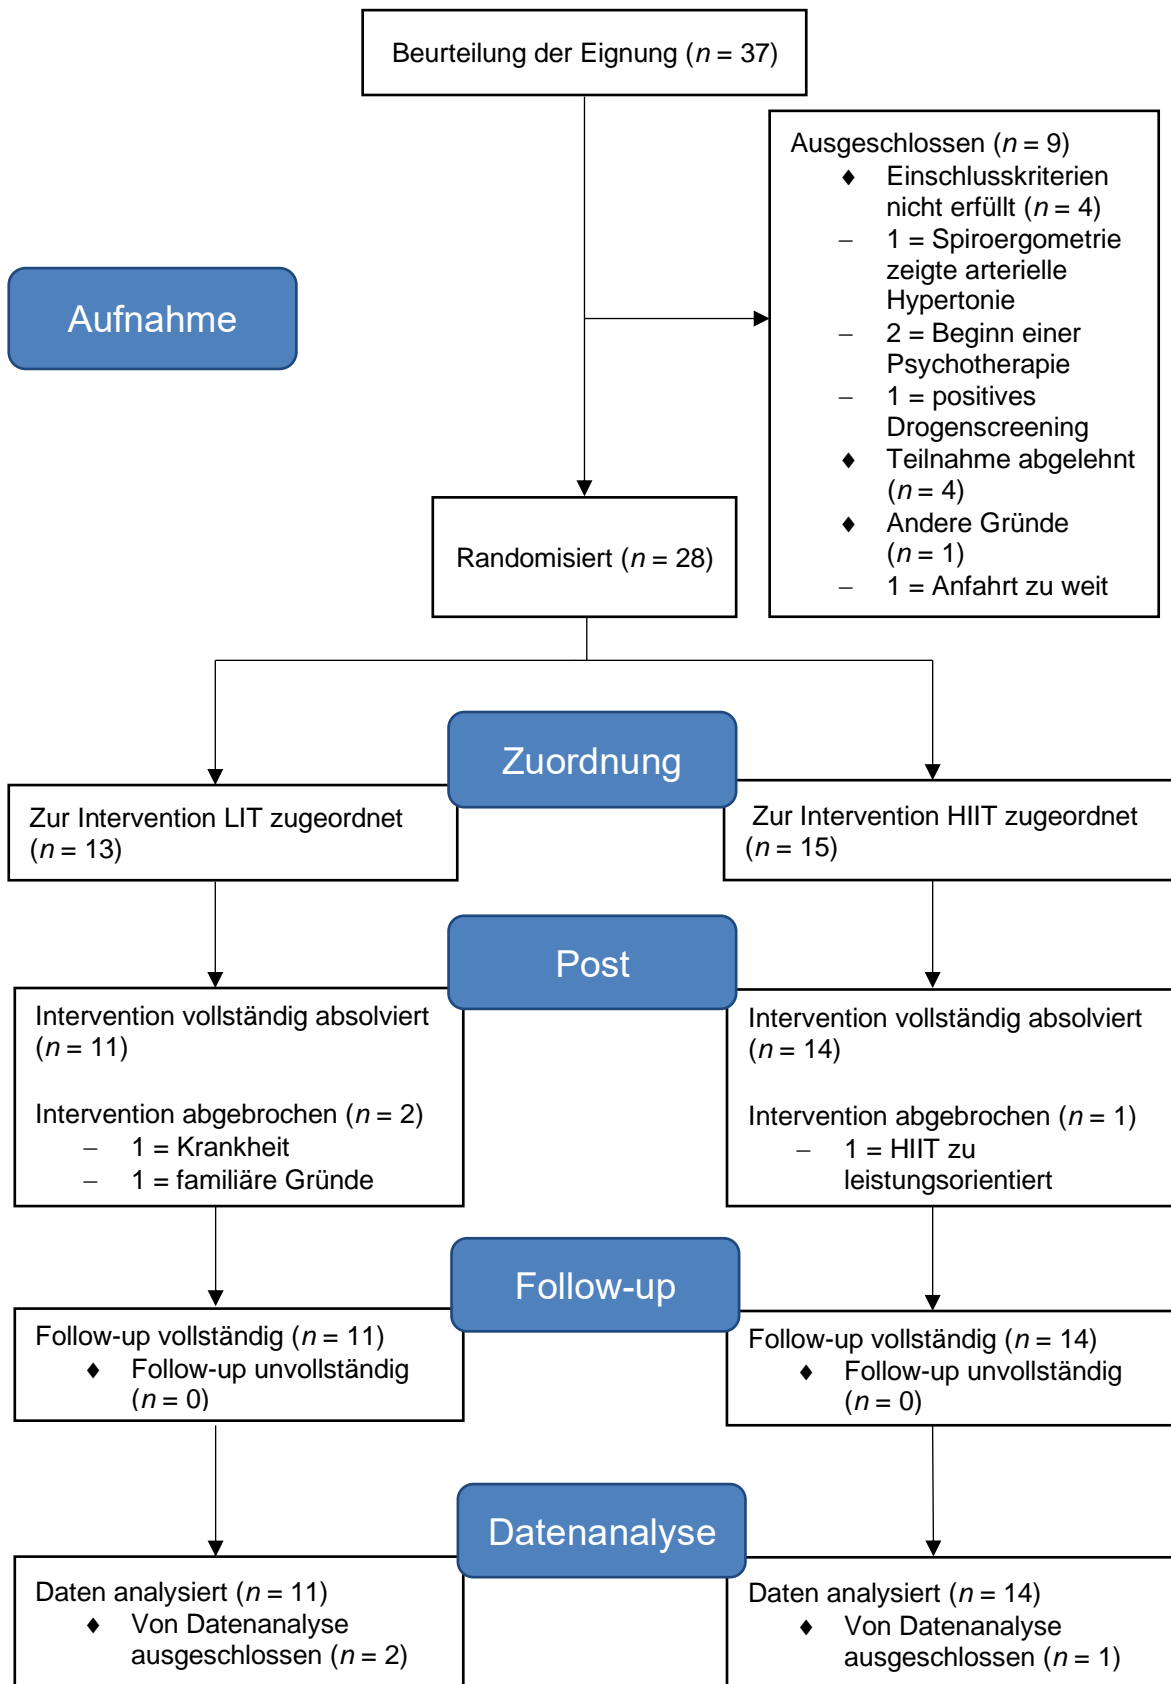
Beurteilung der Eignung ($n = 37$)

Aufnahme

Ausgeschlossen ($n = 9$)
♦ Einschlusskriterien nicht erfüllt ($n = 4$)
– 1 = Spiroergometrie zeigte arterielle Hypertonie
– 2 = Beginn einer Psychotherapie
– 1 = positives Drogenscreening
♦ Teilnahme abgelehnt ($n = 4$)
♦ Andere Gründe ($n = 1$)
– 1 = Anfahrt zu weit

Randomisiert ($n = 28$)

Zuordnung

Zur Intervention LIT zugeordnet ($n = 13$)

Zur Intervention HIIT zugeordnet ($n = 15$)

Post

Intervention vollständig absolviert ($n = 11$)

Intervention abgebrochen ($n = 2$)
– 1 = Krankheit
– 1 = familiäre Gründe

Intervention vollständig absolviert ($n = 14$)

Intervention abgebrochen ($n = 1$)
– 1 = HIIT zu leistungsorientiert

Follow-up

Follow-up vollständig ($n = 11$)
♦ Follow-up unvollständig ($n = 0$)

Follow-up vollständig ($n = 14$)
♦ Follow-up unvollständig ($n = 0$)

Datenanalyse

Daten analysiert ($n = 11$)
♦ Von Datenanalyse ausgeschlossen ($n = 2$)

Daten analysiert ($n = 14$)
♦ Von Datenanalyse ausgeschlossen ($n = 1$)